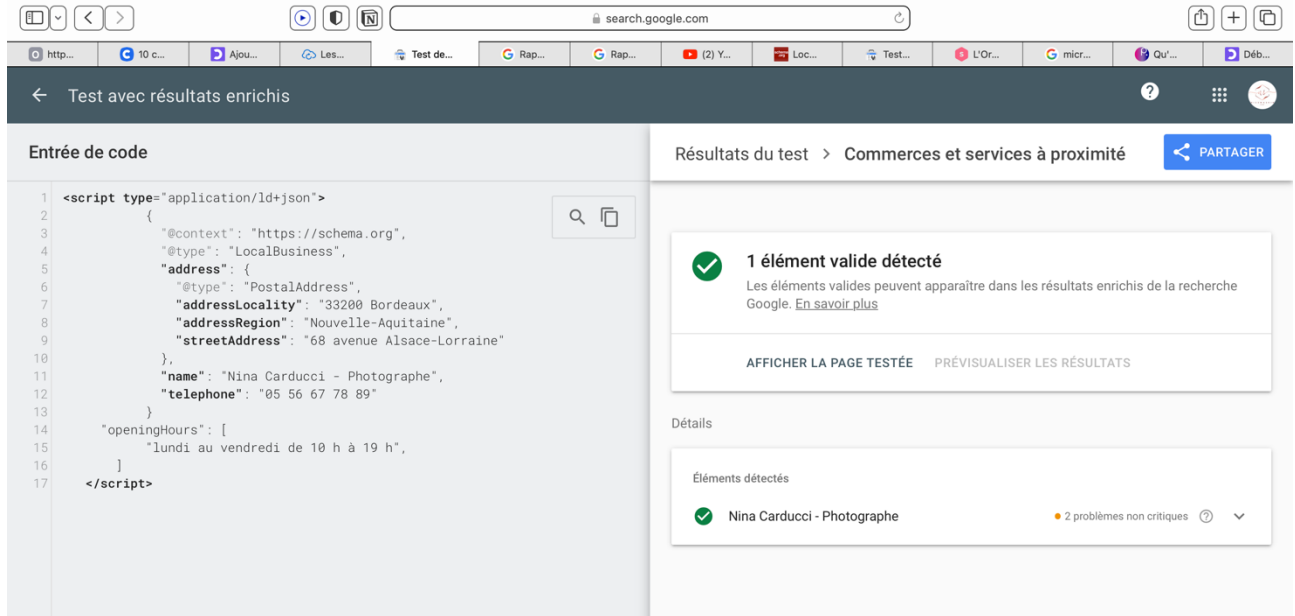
search.google.com

http... 10 c... Ajou... Les... Test de... Rap... Rap... (2) Y... Loc... Test... L'Or... micr... Qu'... Déb...

Test avec résultats enrichis

Entrée de code

1 <script type="application/ld+json">
2 {
3 "@context": "https://schema.org",
4 "@type": "LocalBusiness",
5 "address": {
6 "@type": "PostalAddress",
7 "addressLocality": "33200 Bordeaux",
8 "addressRegion": "Nouvelle-Aquitaine",
9 "streetAddress": "68 avenue Alsace-Lorraine"
10 },
11 "name": "Nina Carducci - Photographe",
12 "telephone": "05 56 67 78 89"
13 }
14 "openingHours": [
15 "lundi au vendredi de 10 h à 19 h",
16 ]
17 </script>

Résultats du test > Commerces et services à proximité

PARTAGER

1 élément valide détecté

Les éléments valides peuvent apparaître dans les résultats enrichis de la recherche Google. En savoir plus

AFFICHER LA PAGE TESTÉE PRÉVISUALISER LES RÉSULTATS

Détails

Éléments détectés

Nina Carducci - Photographe

2 problèmes non critiques